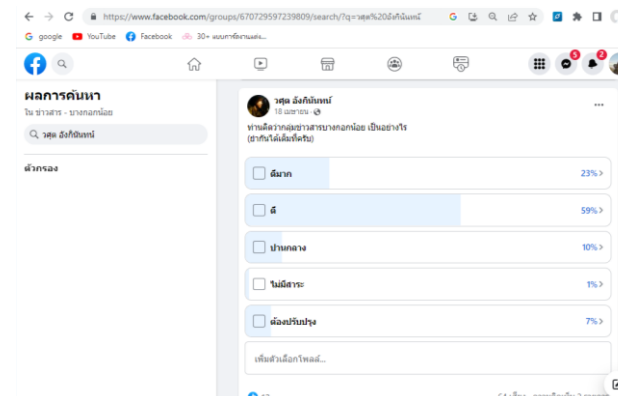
https://www.facebook.com/groups/670729597239809/search/?q=วศุต%20อังกินันทน์

google YouTube Facebook 30+ แบบการจัดงานแต่ง...

5 2

ผลการค้นหา
ใน ข่าวสาร - บางกอกน้อย

วศุต อังกินันทน์

ตัวกรอง

วศุต อังกินันทน์
18 เมษายน ·

ท่านคิดว่ากลุ่มข่าวสารบางกอกน้อย เป็นอย่างไร (ฝากกันได้เต็มที่ครับ)

ดีมาก 23%
ดี 59%
ปานกลาง 10%
ไม่มีสาระ 1%
ต้องปรับปรุง 7%

เพิ่มตัวเลือกโพลล์...